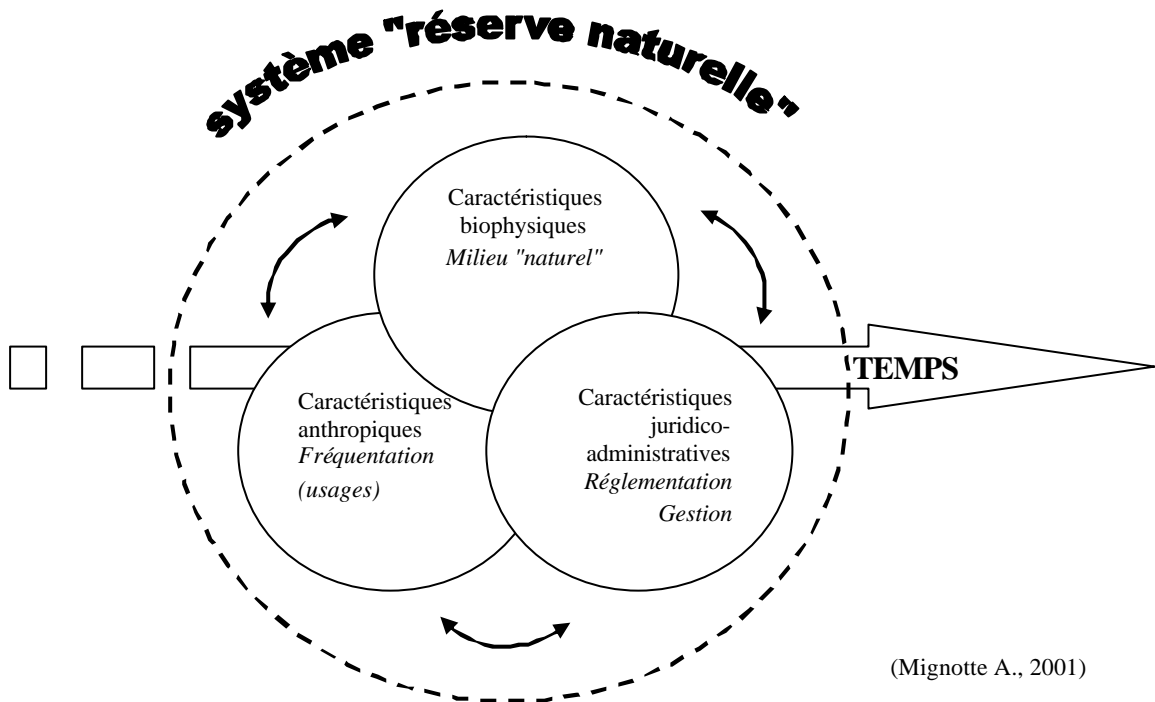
système "réserve naturelle"

Caractéristiques biophysiques
*Milieu "naturel"*

Caractéristiques anthropiques
*Fréquentation*
*(usages)*

Caractéristiques juridico-administratives
*Réglementation*
*Gestion*

TEMPS

(Mignotte A., 2001)